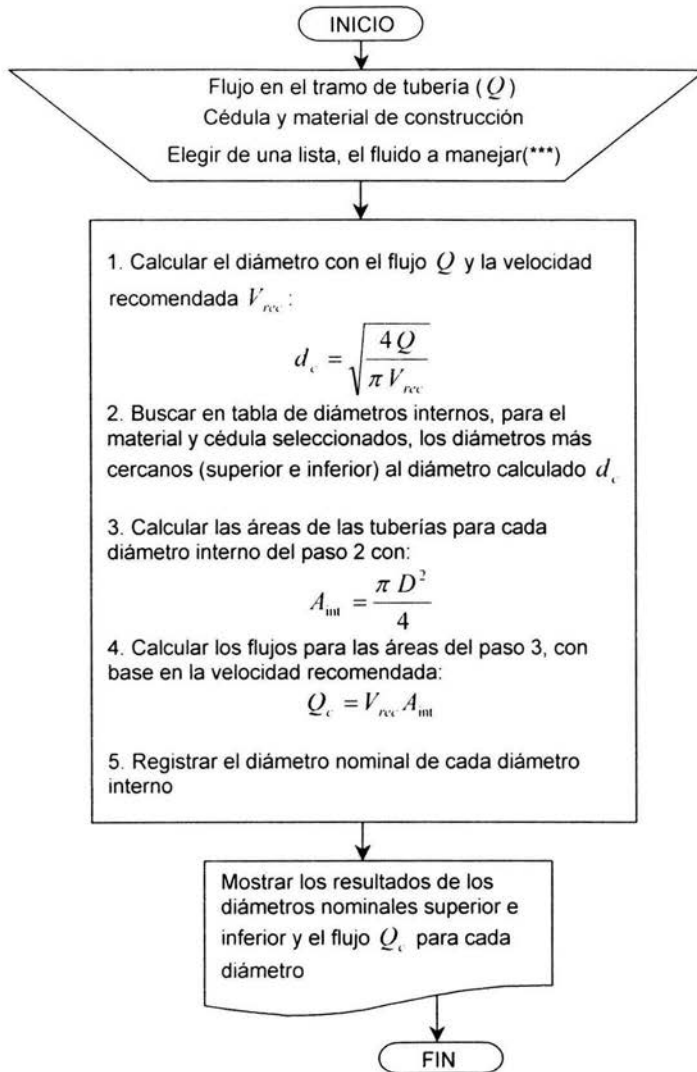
INICIO

Flujo en el tramo de tubería ($Q$)
Cédula y material de construcción
Elegir de una lista, el fluido a manejar(***)

1. Calcular el diámetro con el flujo $Q$ y la velocidad recomendada $V_{rec}$:

$d_c = \sqrt{\frac{4Q}{\pi V_{rec}}}$

2. Buscar en tabla de diámetros internos, para el material y cédula seleccionados, los diámetros más cercanos (superior e inferior) al diámetro calculado $d_c$

3. Calcular las áreas de las tuberías para cada diámetro interno del paso 2 con:

$A_{int} = \frac{\pi D^2}{4}$

4. Calcular los flujos para las áreas del paso 3, con base en la velocidad recomendada:

$Q_c = V_{rec} A_{int}$

5. Registrar el diámetro nominal de cada diámetro interno

Mostrar los resultados de los diámetros nominales superior e inferior y el flujo $Q_c$ para cada diámetro

FIN